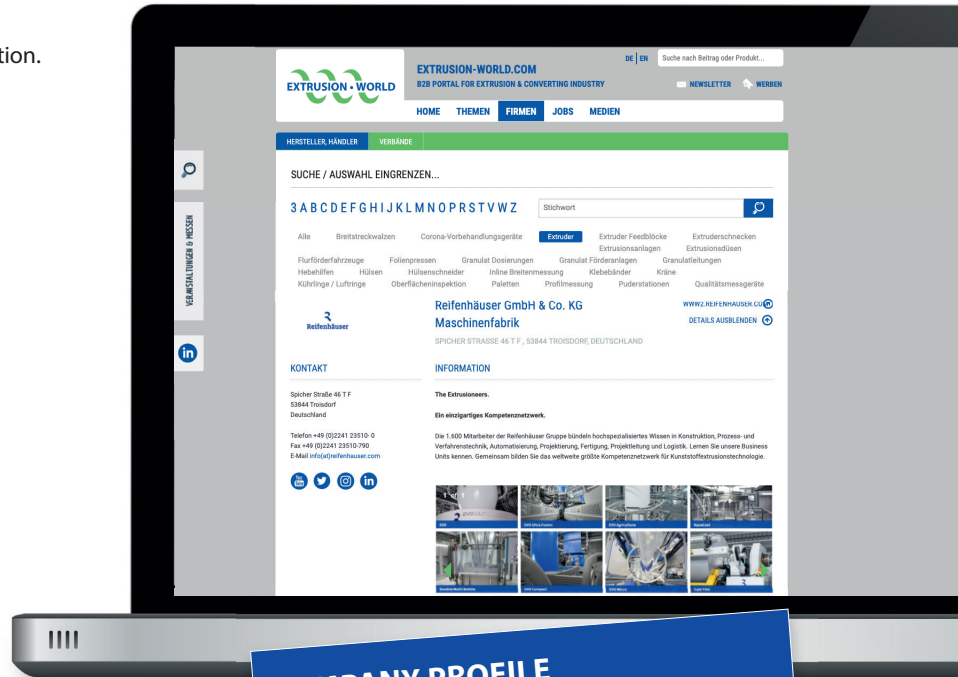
tion.

EXTRUSION • WORLD

EXTRUSION-WORLD.COM
B2B PORTAL FOR EXTRUSION & CONVERTING INDUSTRY

DE | EN Suche nach Beitrag oder Produkt...

NEWSLETTER WERBEN

HOME THEMEN FIRMEN JOBS MEDIEN

HERSTELLER, HÄNDLER VERBÄNDE

VERANSTALTUNGEN & MESSEN

SUCHE / AUSWAHL EINGRENZEN...

3 A B C D E F G H I J K L M N O P R S T V W Z

Stichwort

Alle Breitstreckwalzen Corona-Vorbehandlungsgeräte Extruder Extruder Feedblöcke Extruderschnecken Extrusionsanlagen Extrusionsdüsen Flurförderfahrzeuge Folienpressen Granulat Dosierungen Granulat Förderanlagen Granulatleitungen Hebehilfen Hülsen Hülsenschneider Inline Breitenmessung Klebebänder Kräne Kühlringe / Luftringe Oberflächeninspektion Paletten Profilmessung Puderstationen Qualitätsmessgeräte

Reifenhäuser

Reifenhäuser GmbH & Co. KG Maschinenfabrik

WWW2.REIFENHAUSER.COM

DETAILS AUSBLENDEN

SPICHER STRASSE 46 T F., 53844 TROISDORF, DEUTSCHLAND

KONTAKT

Spicher Straße 46 T F
53844 Troisdorf
Deutschland

Telefon +49 (0)2241 23510- 0
Fax +49 (0)2241 23510-790
E-Mail info(at)reifenhauser.com

INFORMATION

The Extrusioneers.

Ein einzigartiges Kompetenznetzwerk.

Die 1.600 Mitarbeiter der Reifenhäuser Gruppe bündeln hochspezialisiertes Wissen in Konstruktion, Prozess- und Verfahrenstechnik, Automatisierung, Projektierung, Fertigung, Projektleitung und Logistik. Lernen Sie unsere Business Units kennen. Gemeinsam bilden Sie das weltweit größte Kompetenznetzwerk für Kunststoffextrusionstechnologie.

1 of 1

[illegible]

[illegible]PANY PROFILE